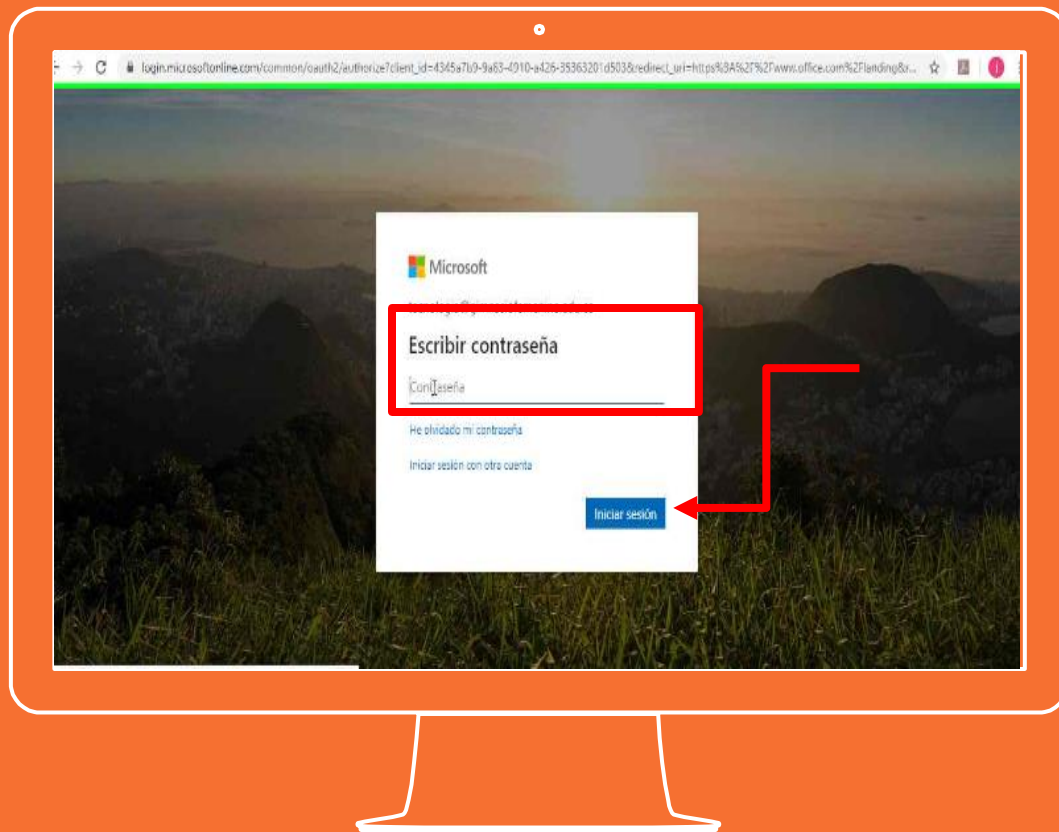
login.microsoftonline.com/common/oauth2/authorize?client_id=4345a7b9-9a63-4910-a426-35363201d503&redirect_uri=https%3A%2F%2Fwww.office.com%2Flanding&r...

Microsoft

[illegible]

Escribir contraseña

Contraseña

He olvidado mi contraseña

Iniciar sesión con otra cuenta

Iniciar sesión